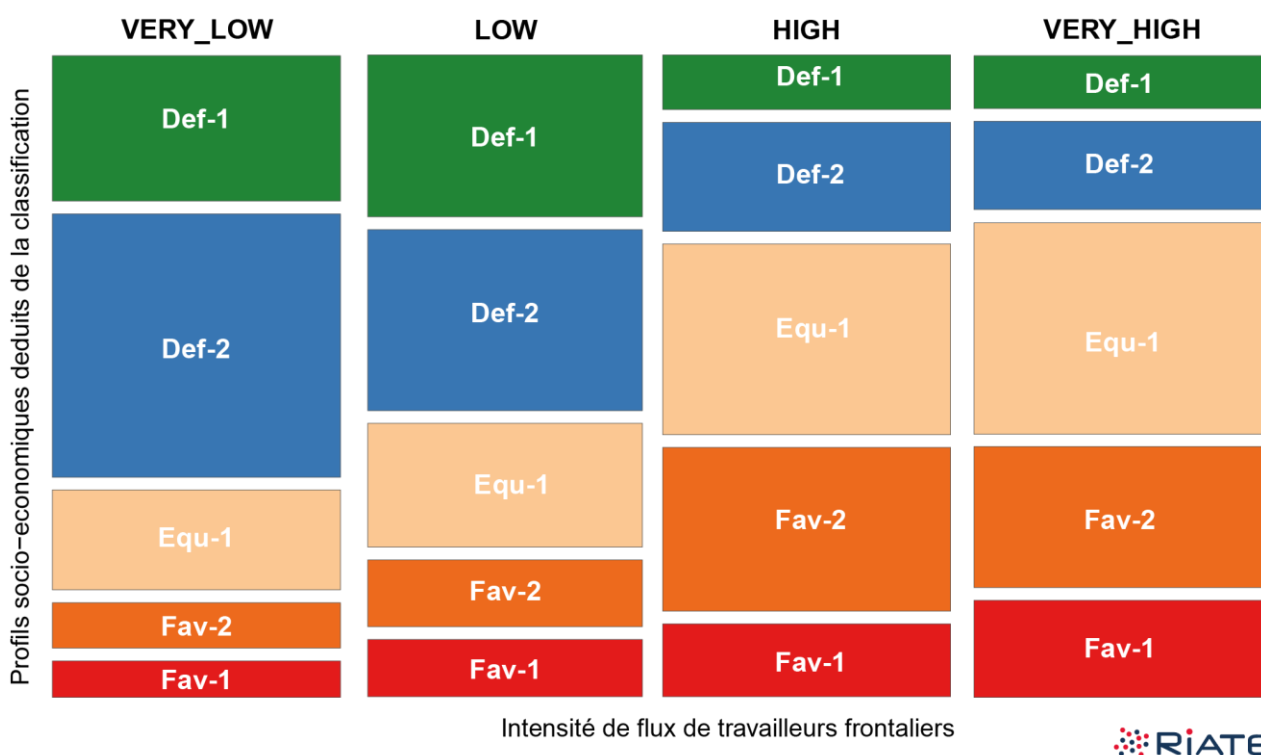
VERY_LOW
LOW
HIGH
VERY_HIGH

Profils socio−economiques deduits de la classification

Def-1
Def-2
Equ-1
Fav-2
Fav-1

Def-1
Def-2
Equ-1
Fav-2
Fav-1

Def-1
Def-2
Equ-1
Fav-2
Fav-1

Def-1
Def-2
Equ-1
Fav-2
Fav-1

Intensité de flux de travailleurs frontaliers

RIATE